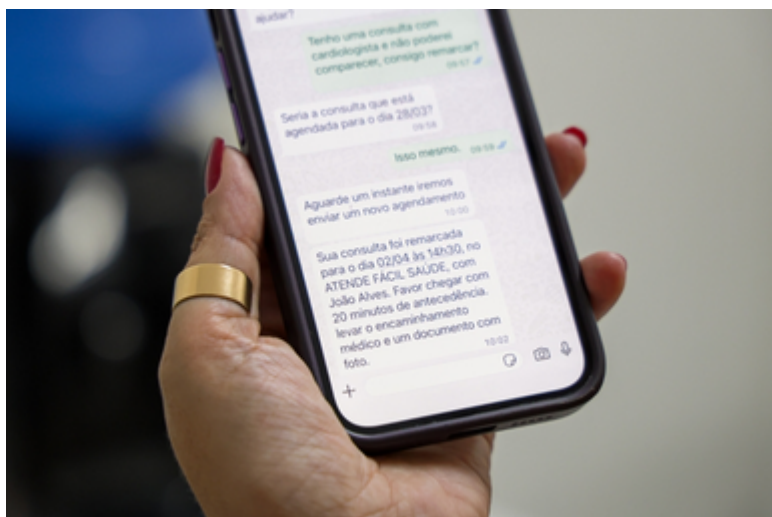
ajudar?

Tenho uma consulta com cardiologista e não poderei comparecer, consigo remarcar?
09:57

Seria a consulta que está agendada para o dia 28/03?
09:58

Isso mesmo. 09:59

Aguarde um instante iremos enviar um novo agendamento
10:00

Sua consulta foi remarcada para o dia 02/04 às 14h30, no ATENDE FÁCIL SAÚDE, com João Alves. Favor chegar com 20 minutos de antecedência. levar o encaminhamento médico e um documento com foto.
10:02

+